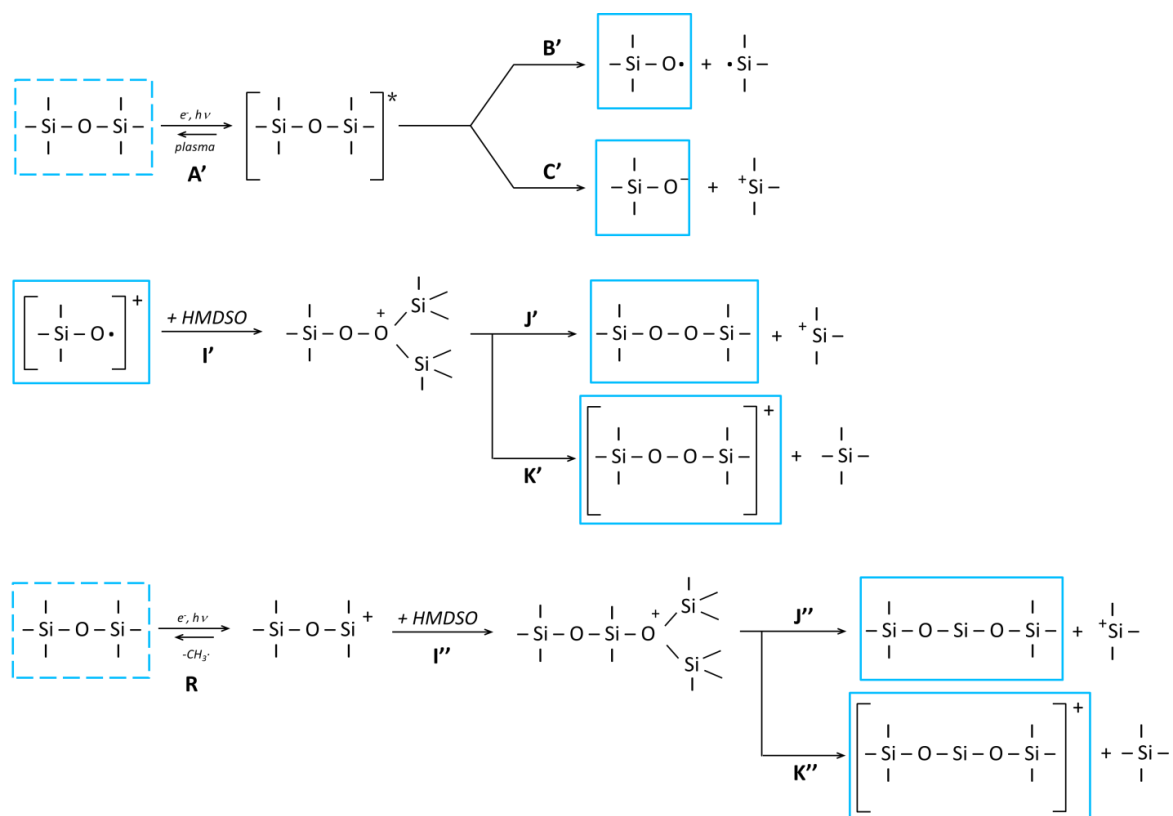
–Si–O–Si– $\xrightarrow[plasma]{e^-, h\nu}$ A' [–Si–O–Si–]* B' –Si–O• + •Si– C' –Si–O⁻ + ⁺Si–

[–Si–O•]⁺ + HMDSO I' –Si–O–O⁺(Si)(Si) J' –Si–O–O–Si– + ⁺Si– K' [–Si–O–O–Si–]⁺ + –Si–

–Si–O–Si– $\xrightarrow[-CH_3\cdot]{e^-, h\nu}$ R –Si–O–Si⁺ + HMDSO I'' –Si–O–Si–O⁺(Si)(Si) J'' –Si–O–Si–O–Si– + ⁺Si– K'' [–Si–O–Si–O–Si–]⁺ + –Si–